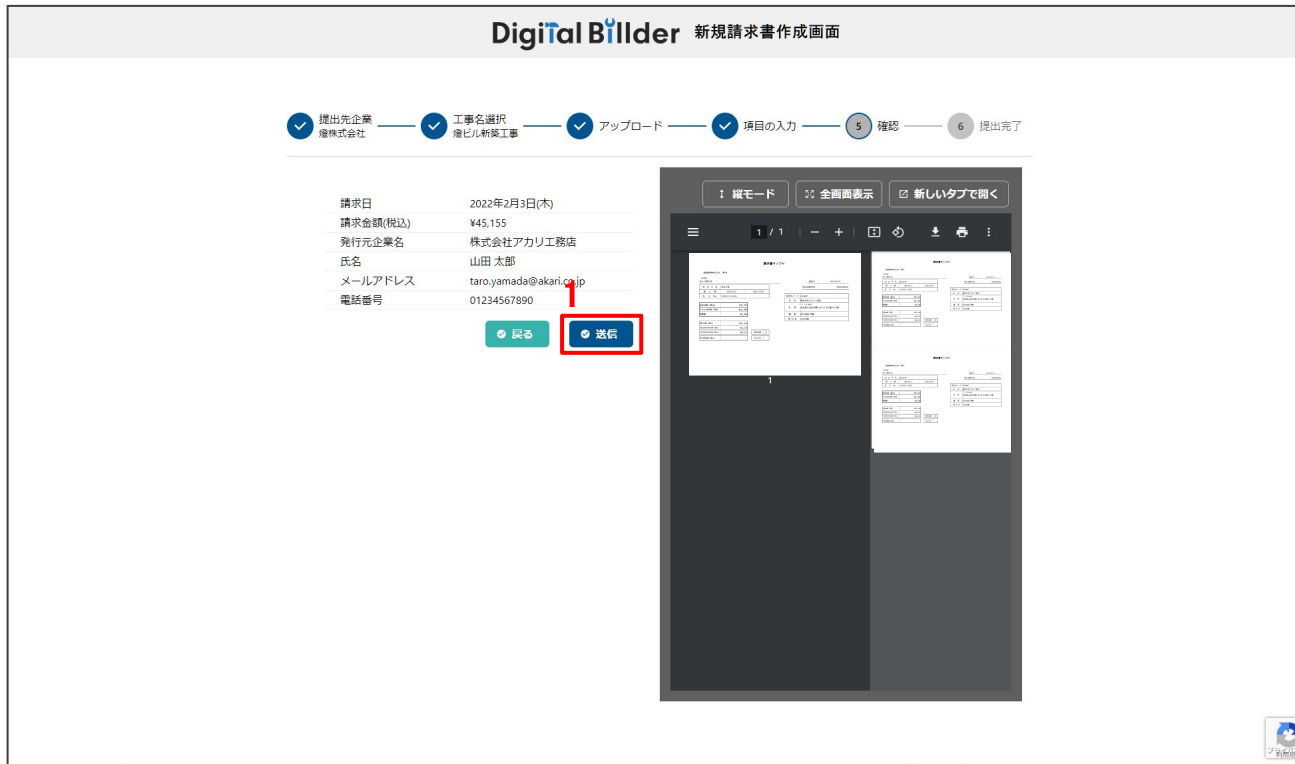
Digital Billder 新規請求書作成画面

提出先企業 燈株式会社
工事名選択 燈ビル新築工事
アップロード
項目の入力
5 確認
6 提出完了

| 請求日 | 2022年2月3日(木) |
|---|---|
| 請求金額(税込) | ¥45,155 |
| 発行元企業名 | 株式会社アカリ工務店 |
| 氏名 | 山田 太郎 |
| メールアドレス | taro.yamada@akari.co.jp |
| 電話番号 | 01234567890 |

1

戻る
送信

縦モード
全画面表示
新しいタブで開く

1 / 1

1